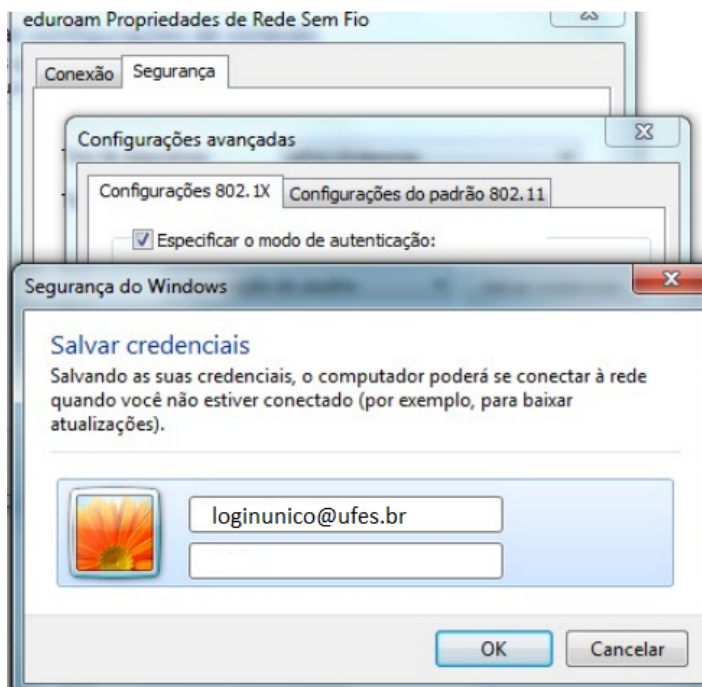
eduroam Propriedades de Rede Sem Fio

Conexão Segurança

Configurações avançadas

Configurações 802.1X Configurações do padrão 802.11

Especificar o modo de autenticação:

Segurança do Windows

Salvar credenciais

Salvando as suas credenciais, o computador poderá se conectar à rede quando você não estiver conectado (por exemplo, para baixar atualizações).

loginunico@ufes.br

OK Cancelar